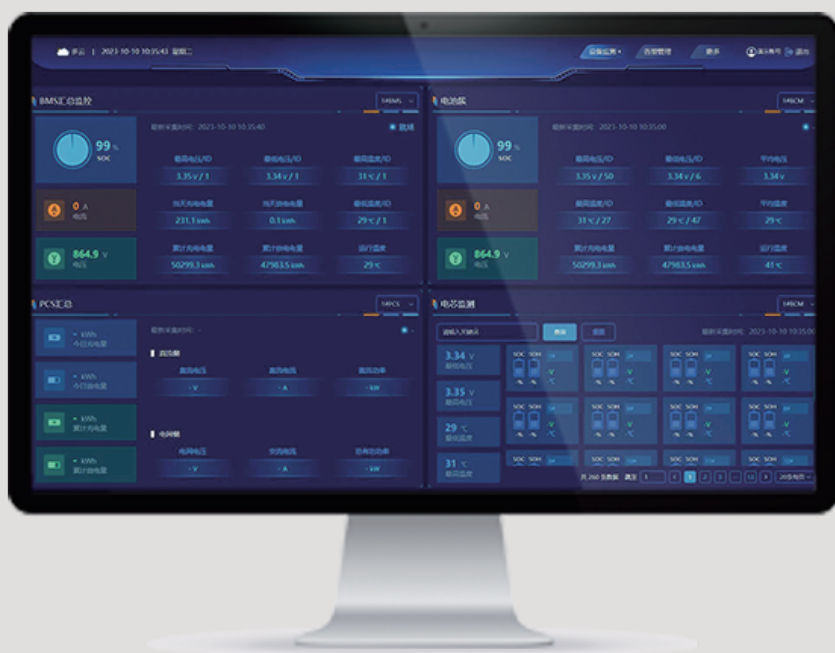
多云 | 2023-10-10 10:35:43 星期二

设备监测 告警管理 更多 演示账号 退出

BMS汇总监控 14BMS

99 % SOC

最新采集时间: 2023-10-10 10:35:40

● 就绪

最高电压/ID 3.35 v / 1

最低电压/ID 3.34 v / 1

最高温度/ID 31 ℃ / 1

0 A 电流

当天充电电量 231.1 kWh

当天放电电量 0.1 kWh

最低温度/ID 29 ℃ / 1

864.9 V 电压

累计充电电量 50299.3 kWh

累计放电电量 47983.5 kWh

运行温度 29 ℃

电池簇 14BCM

99 % SOC

最新采集时间: 2023-10-10 10:35:00

最高电压/ID 3.35 v / 50

最低电压/ID 3.34 v / 6

平均电压 3.34 v

0 A 电流

最高温度/ID 31 ℃ / 27

最低温度/ID 29 ℃ / 47

平均温度 29 ℃

864.9 V 电压

累计充电电量 50299.3 kWh

累计放电电量 47983.5 kWh

运行温度 41 ℃

PCS汇总 14PCS

最新采集时间: -

- kWh 今日充电电量

- kWh 今日放电电量

- kWh 累计充电电量

- kWh 累计放电电量

直流侧

直流电压 - V

直流电流 - A

直流功率 - kW

电网侧

电网电压 - V

交流电流 - A

总有功功率 - kW

电芯监测 14BCM

请输入关键词 查询 重置

最新采集时间: 2023-10-10 10:35:00

3.34 V 最低电压

3.35 V 最高电压

29 ℃ 最低温度

31 ℃ 最高温度

SOC SOH

共 260 条数据 跳至 1 < 1 2 3 ... 13 > 20条/页